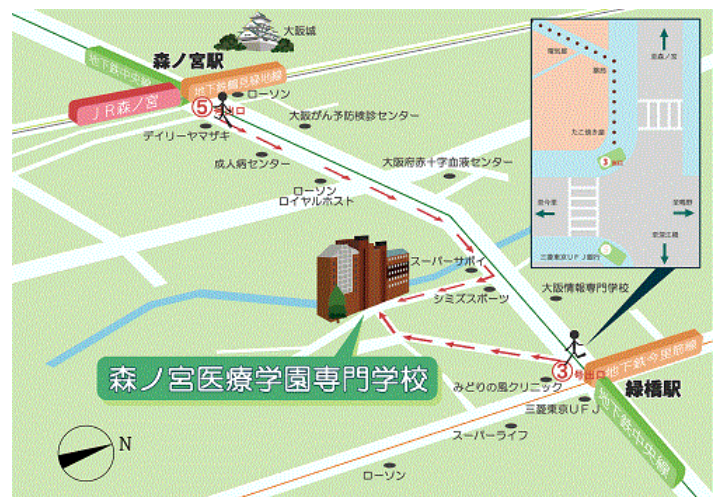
大阪城

森ノ宮駅

地下鉄中央線

地下鉄長堀鶴見緑地線

ＪＲ森ノ宮

⑤号出口

ローソン

デイリーヤマザキ

大阪がん予防検診センター

成人病センター

大阪府赤十字血液センター

ローソン
ロイヤルホスト

スーパーサボイ

シミズスポーツ

大阪情報専門学校

森ノ宮医療学園専門学校

③号出口

地下鉄今里筋線

緑橋駅

みどりの風クリニック

三菱東京ＵＦＪ

地下鉄中央線

スーパーライフ

ローソン

N

森ノ宮

京橋

緑橋

深江橋

今里

三菱東京UFJ銀行

③号出口